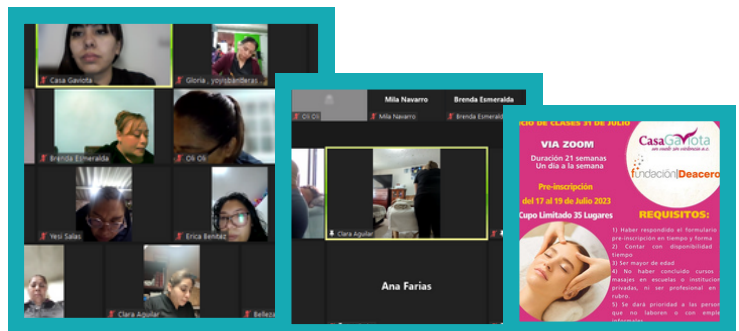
Casa Gaviota
Gloria_yoyisbanderas
Brenda Esmeralda
Oli Oli
Yesi Salas
Erica Benitez
Clara Aguilar
Belleza

Mila Navarro
Brenda Esmeralda
Oli Oli
Mila Navarro
Brenda Esmeralda
Clara Aguilar
Ana Farías

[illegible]CIO DE CLASES 31 DE JULIO
VIA ZOOM
Duración 21 semanas
Un día a la semana
Pre-inscripción
del 17 al 19 de Julio 2023
Cupo Limitado 35 Lugares
CasaGaviota
un nuevo sin violencia a.c.
fundación Deacero
REQUISITOS:
1) Haber respondido el formulario pre-inscripción en tiempo y forma
2) Contar con disponibilidad tiempo
3) Ser mayor de edad
4) No haber concluido cursos masajes en escuelas o institucion privadas, ni ser profesional en rubro.
5) Se dará prioridad a las person que no laboren o con emple informales